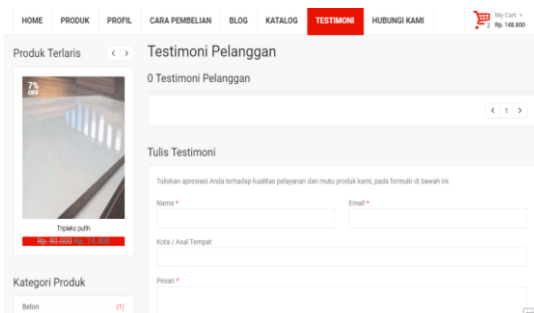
HOME PRODUK PROFIL CARA PEMBELIAN BLOG KATALOG TESTIMONI HUBUNGI KAMI

My Cart
Rp. 148.800

Produk Terlaris

7% OFF

Triplek putih
Rp. 80.000 Rp. 74.400

Kategori Produk

Beton (1)

Testimoni Pelanggan

0 Testimoni Pelanggan

1

Tulis Testimoni

Tuliskan apresiasi Anda terhadap kualitas pelayanan dan mutu produk kami, pada formulir di bawah ini.

Nama *

Email *

Kota / Asal Tempat

Pesan *